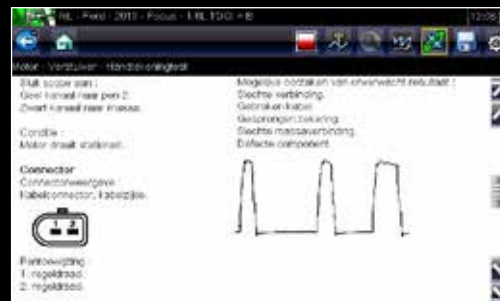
NL - Ford - 2013 - Focus - 1.6L TDCi - B

12:06

Motor - Verstuiver - Handleiding/Info

Sluit scoop aan :
Geel kanaal naar pen 2.
Zwart kanaal naar massa.

Conditie :
Motor draait stationair.

Connector
Connectorweergave :
Kabelconnector, kabelzijde.

Pentoewijzing :
1. regeldraad.
2. regeldraad.

Mogelijke oorzaken van onverwacht resultaat :
Slechte verbinding.
Gebroken kabel.
Gesprongen zekering.
Slechte massaverbinding.
Defecte component.